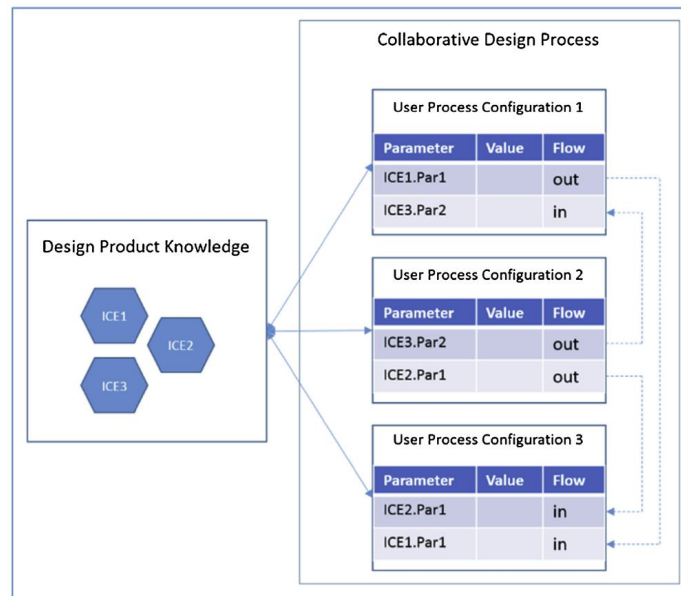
Design Product Knowledge

ICE1

ICE2

ICE3

Collaborative Design Process

User Process Configuration 1

| Parameter | Value | Flow |
|---|---|---|
| ICE1.Par1 | | out |
| ICE3.Par2 | | in |

User Process Configuration 2

| Parameter | Value | Flow |
|---|---|---|
| ICE3.Par2 | | out |
| ICE2.Par1 | | out |

User Process Configuration 3

| Parameter | Value | Flow |
|---|---|---|
| ICE2.Par1 | | in |
| ICE1.Par1 | | in |